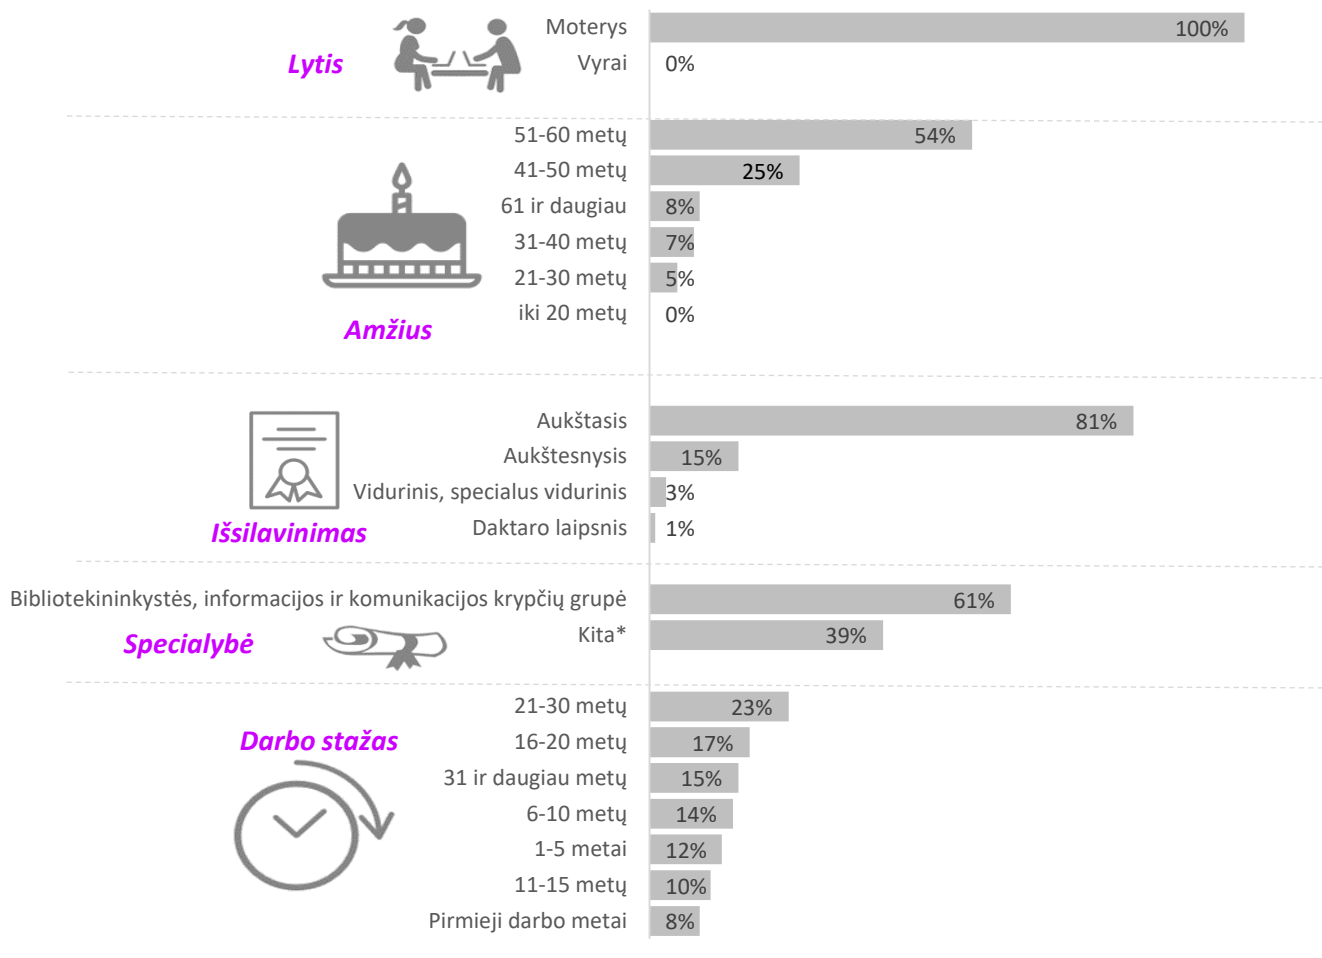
Lytis

Moterys 100%
Vyrai 0%

Amžius

51-60 metų 54%
41-50 metų 25%
61 ir daugiau 8%
31-40 metų 7%
21-30 metų 5%
iki 20 metų 0%

Išsilavinimas

Aukštasis 81%
Aukštesnysis 15%
Vidurinis, specialus vidurinis 3%
Daktaro laipsnis 1%

Specialybė

Bibliotekininkystės, informacijos ir komunikacijos krypčių grupė 61%
Kita* 39%

Darbo stažas

21-30 metų 23%
16-20 metų 17%
31 ir daugiau metų 15%
6-10 metų 14%
1-5 metai 12%
11-15 metų 10%
Pirmieji darbo metai 8%